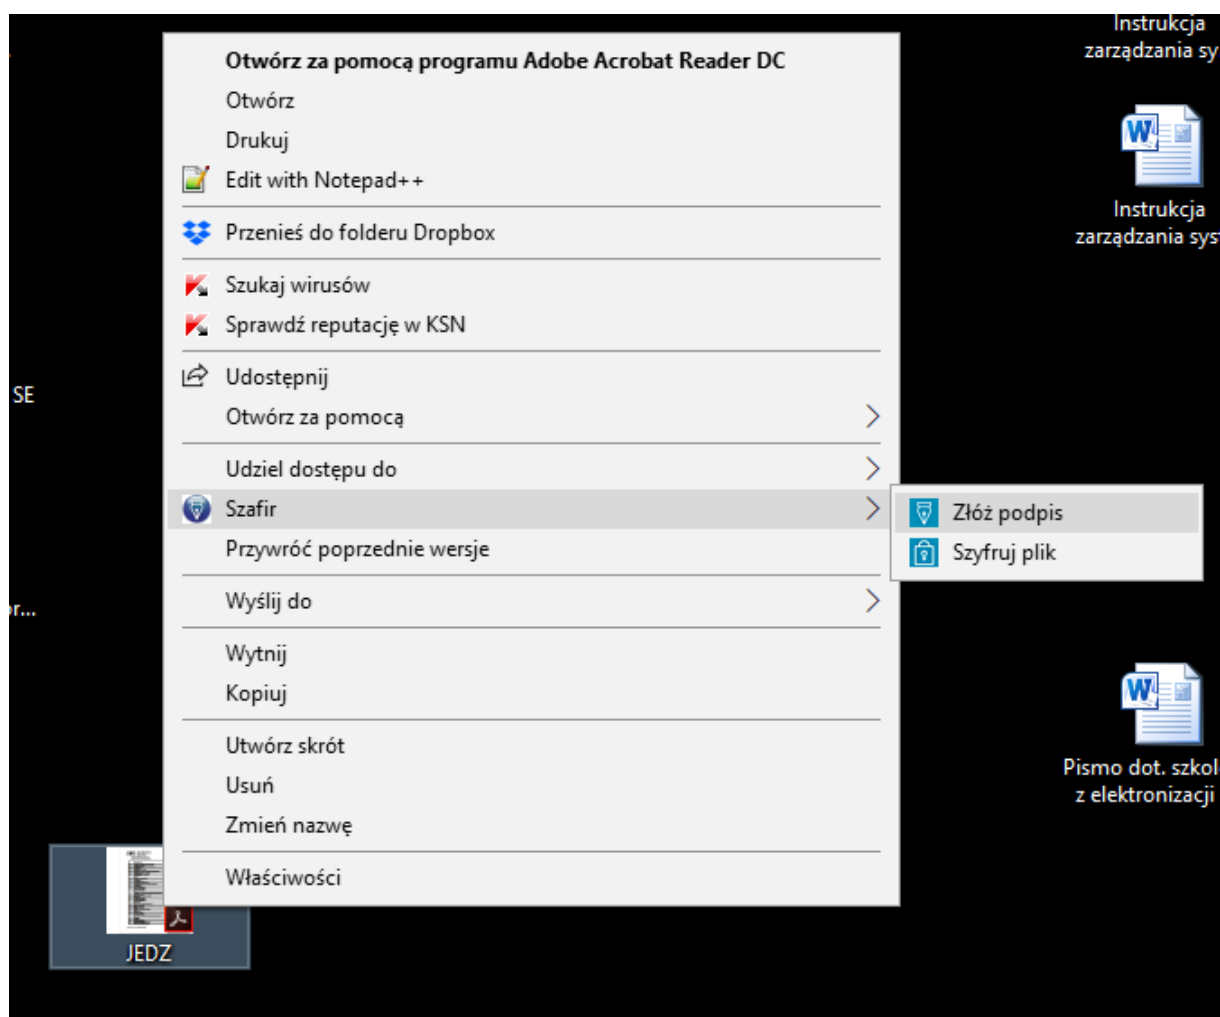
Otwórz za pomocą programu Adobe Acrobat Reader DC
Otwórz
Drukuj
Edit with Notepad++
Przenieś do folderu Dropbox
Szukaj wirusów
Sprawdź reputację w KSN
Udostępnij
Otwórz za pomocą
Udziel dostępu do
Szafir
Przywróć poprzednie wersje
Wyślij do
Wytnij
Kopiuj
Utwórz skrót
Usuń
Zmień nazwę
Właściwości

Złóż podpis
Szyfruj plik

Instrukcja zarządzania sy

Instrukcja zarządzania sys

SE

r...

Pismo dot. szkol z elektronizacji

JEDZ